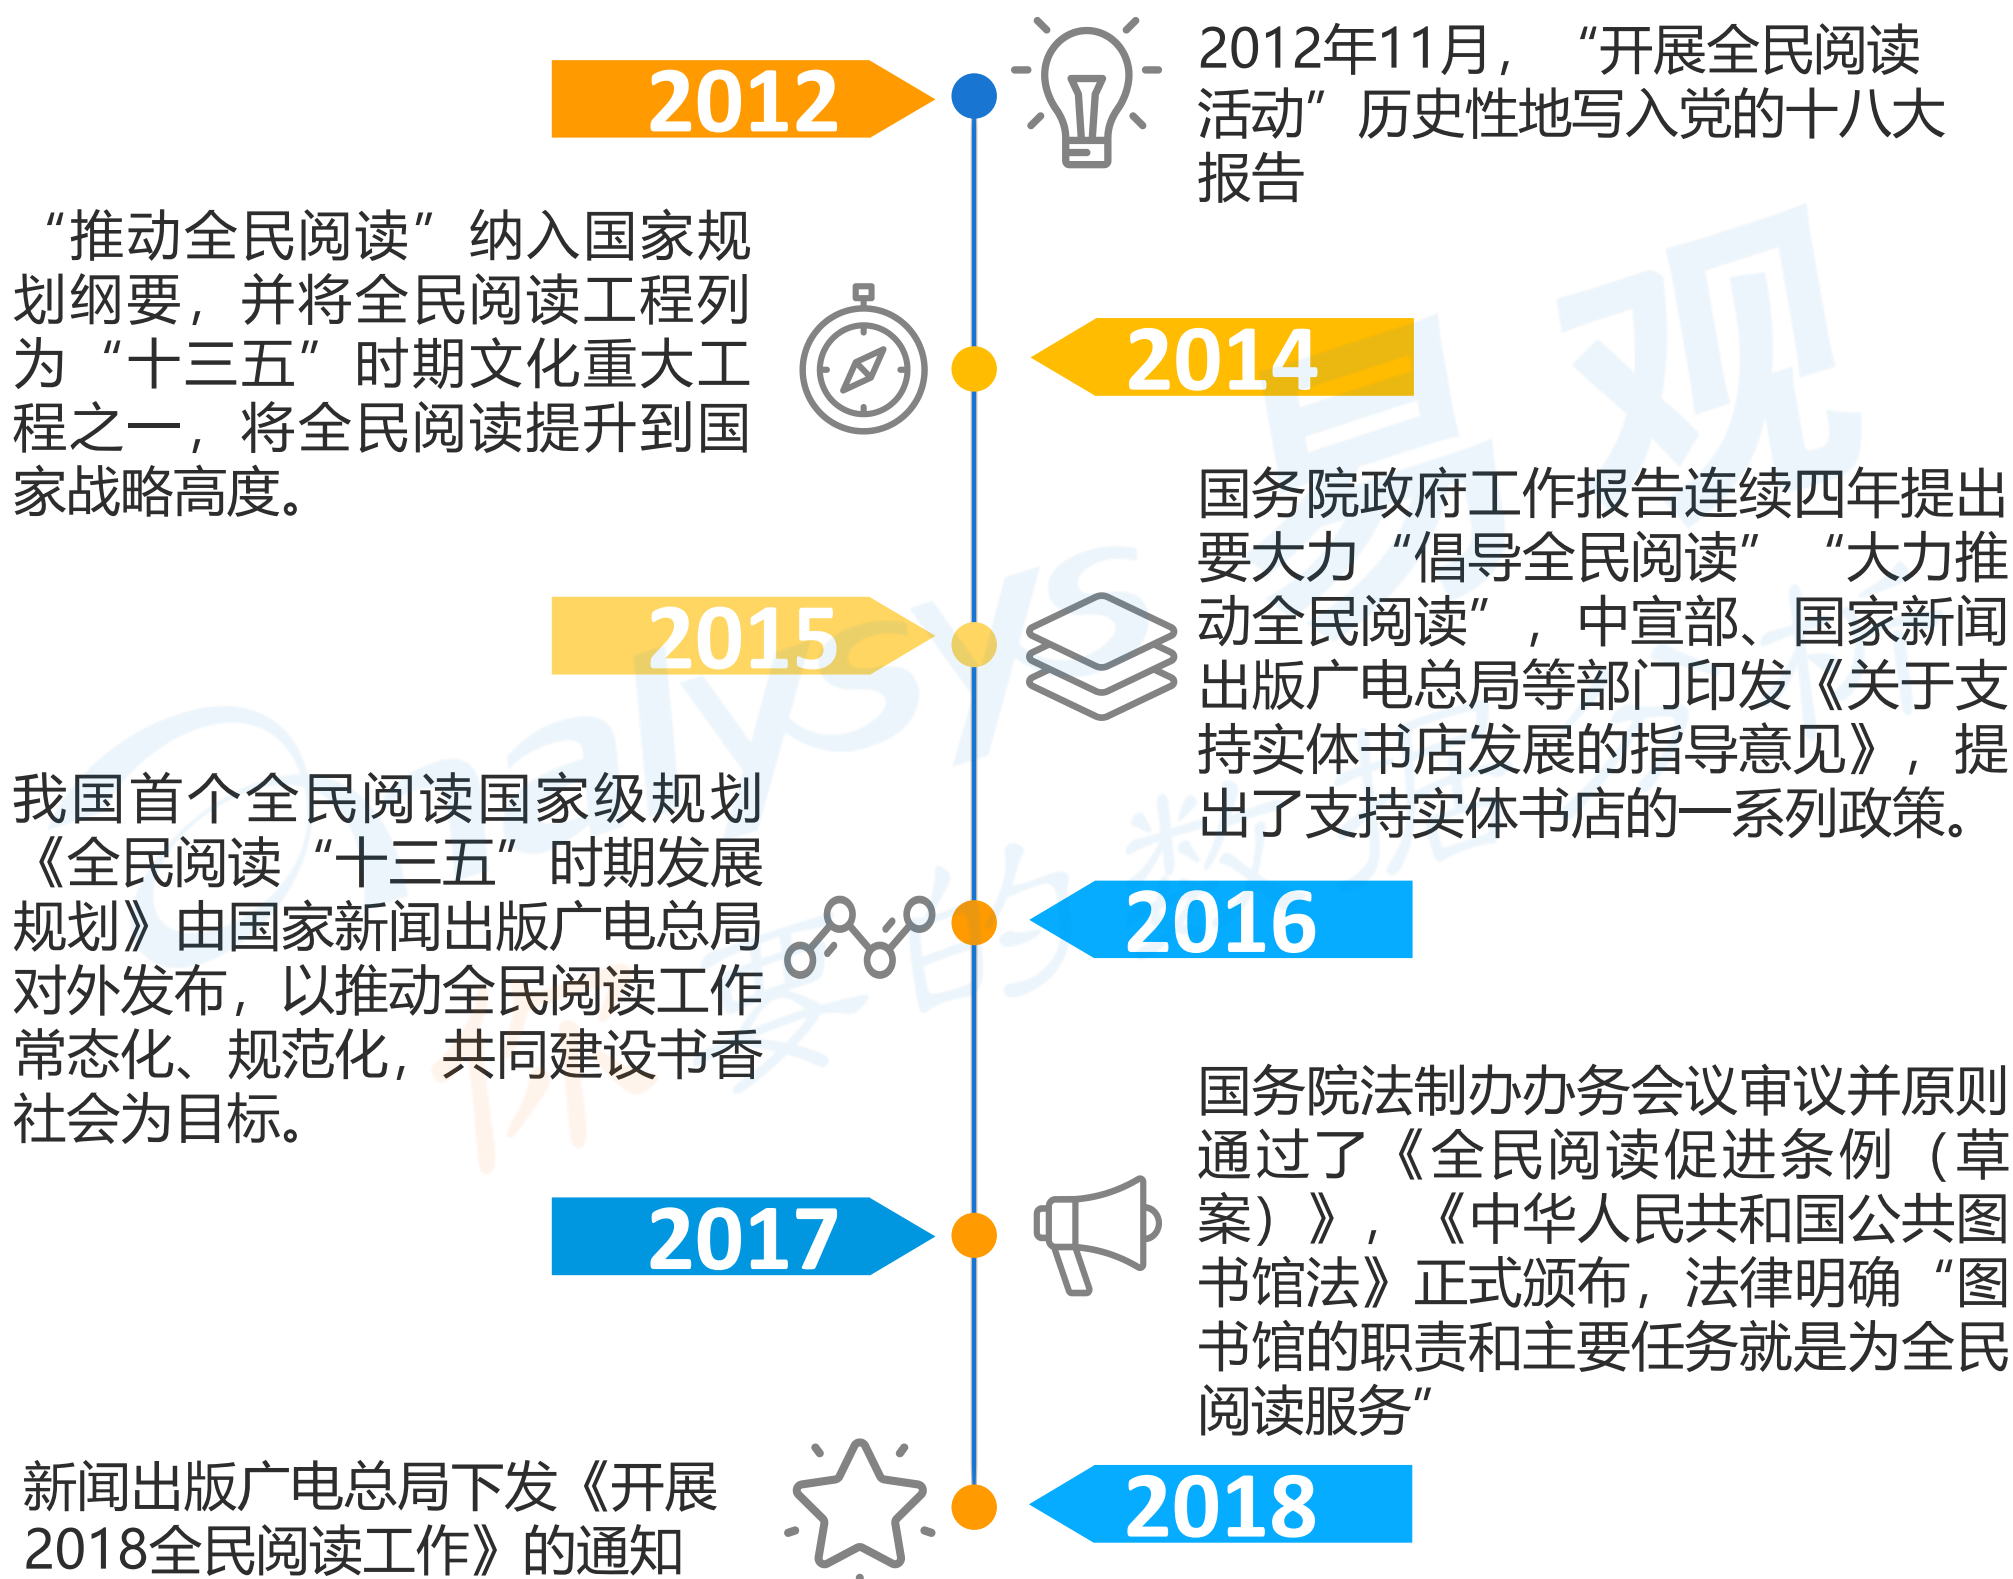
2012

2012年11月，“开展全民阅读活动”历史性地写入党的十八大报告

“推动全民阅读”纳入国家规划纲要，并将全民阅读工程列为“十三五”时期文化重大工程之一，将全民阅读提升到国家战略高度。

2014

国务院政府工作报告连续四年提出要大力“倡导全民阅读”“大力推动全民阅读”，中宣部、国家新闻出版广电总局等部门印发《关于支持实体书店发展的指导意见》，提出了支持实体书店的一系列政策。

2015

我国首个全民阅读国家级规划《全民阅读“十三五”时期发展规划》由国家新闻出版广电总局对外发布，以推动全民阅读工作常态化、规范化，共同建设书香社会为目标。

2016

国务院法制办办务会议审议并原则通过了《全民阅读促进条例（草案）》，《中华人民共和国公共图书馆法》正式颁布，法律明确“图书馆的职责和主要任务就是为全民阅读服务”

2017

新闻出版广电总局下发《开展2018全民阅读工作》的通知

2018